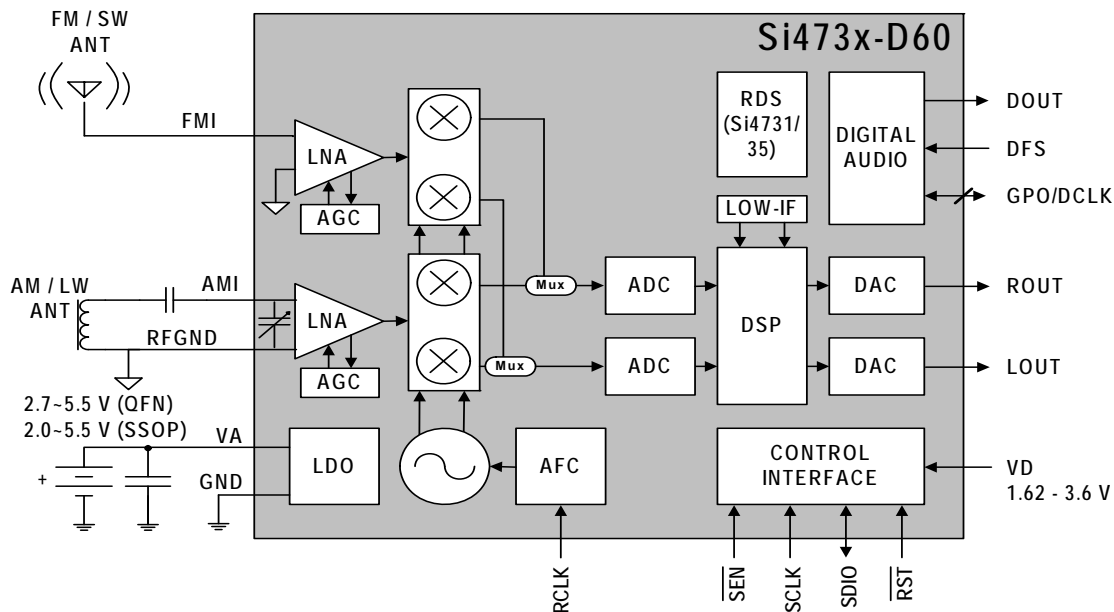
FM / SW
ANT

Si473x-D60

FMI

LNA

AGC

RDS
(Si4731/
35)

DIGITAL
AUDIO

DOUT

DFS

GPO/DCLK

LOW-IF

AM / LW
ANT

AMI

RFGND

LNA

AGC

Mux

Mux

ADC

ADC

DSP

DAC

DAC

ROUT

LOUT

2.7~5.5 V (QFN)
2.0~5.5 V (SSOP)

VA

+

GND

LDO

AFC

CONTROL
INTERFACE

VD
1.62 - 3.6 V

RCLK

$\overline{SEN}$

SCLK

SDIO

$\overline{RST}$